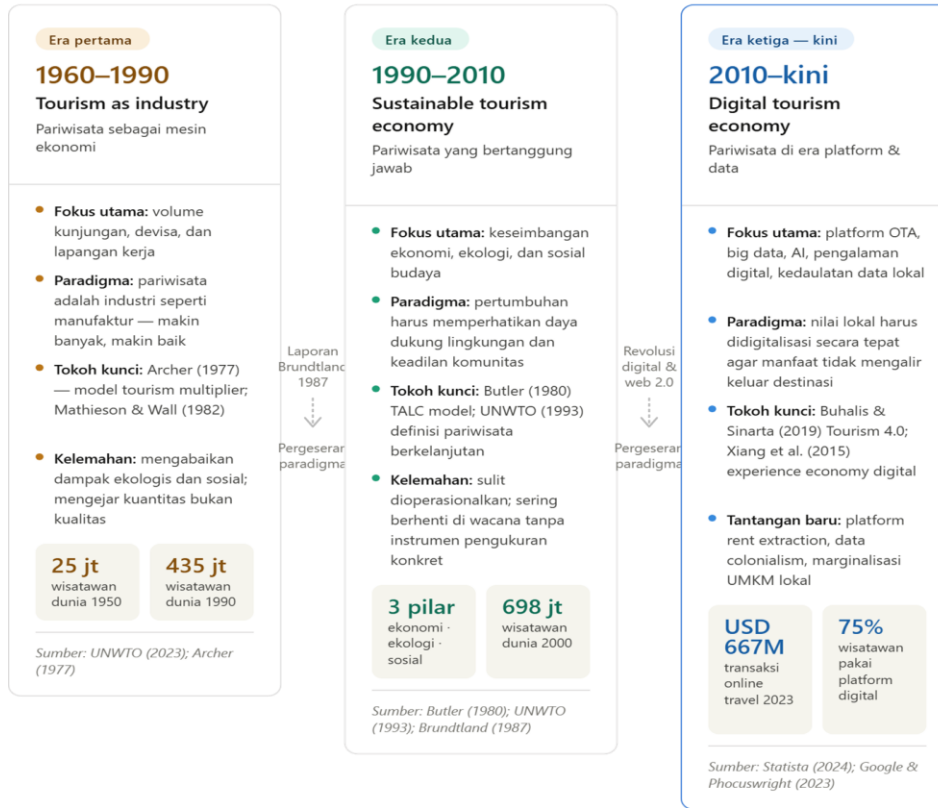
Era pertama

1960–1990

Tourism as industry

Pariwisata sebagai mesin ekonomi

• Fokus utama: volume kunjungan, devisa, dan lapangan kerja

• Paradigma: pariwisata adalah industri seperti manufaktur — makin banyak, makin baik

• Tokoh kunci: Archer (1977) — model tourism multiplier; Mathieson & Wall (1982)

• Kelemahan: mengabaikan dampak ekologis dan sosial; mengejar kuantitas bukan kualitas

25 jt wisatawan dunia 1950

435 jt wisatawan dunia 1990

Sumber: UNWTO (2023); Archer (1977)

Laporan Brundtland 1987

Pergeseran paradigma

Era kedua

1990–2010

Sustainable tourism economy

Pariwisata yang bertanggung jawab

• Fokus utama: keseimbangan ekonomi, ekologi, dan sosial budaya

• Paradigma: pertumbuhan harus memperhatikan daya dukung lingkungan dan keadilan komunitas

• Tokoh kunci: Butler (1980) TALC model; UNWTO (1993) definisi pariwisata berkelanjutan

• Kelemahan: sulit dioperasionalkan; sering berhenti di wacana tanpa instrumen pengukuran konkret

3 pilar ekonomi · ekologi · sosial

698 jt wisatawan dunia 2000

Sumber: Butler (1980); UNWTO (1993); Brundtland (1987)

Revolusi digital & web 2.0

Pergeseran paradigma

Era ketiga — kini

2010–kini

Digital tourism economy

Pariwisata di era platform & data

• Fokus utama: platform OTA, big data, AI, pengalaman digital, kedaulatan data lokal

• Paradigma: nilai lokal harus didigitalisasi secara tepat agar manfaat tidak mengalir keluar destinasi

• Tokoh kunci: Buhalis & Sinarta (2019) Tourism 4.0; Xiang et al. (2015) experience economy digital

• Tantangan baru: platform rent extraction, data colonialism, marginalisasi UMKM lokal

USD 667M transaksi online travel 2023

75% wisatawan pakai platform digital

Sumber: Statista (2024); Google & Phocuswright (2023)